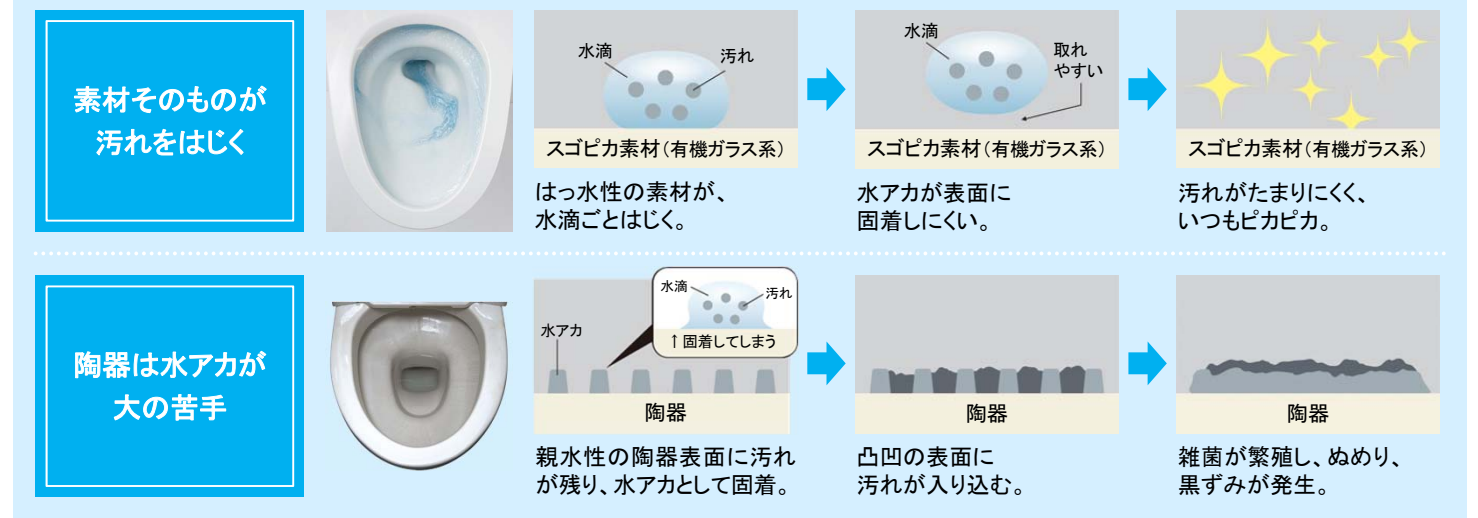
素材そのものが
汚れをはじく

水滴
汚れ
スゴピカ素材（有機ガラス系）
はっ水性の素材が、
水滴ごとはじく。

水滴
取れ
やすい
スゴピカ素材（有機ガラス系）
水アカが表面に
固着しにくい。

スゴピカ素材（有機ガラス系）
汚れがたまりにくく、
いつもピカピカ。

陶器は水アカが
大の苦手

水滴
汚れ
↑固着してしまう
水アカ
陶器
親水性の陶器表面に汚れが残り、水アカとして固着。

陶器
凸凹の表面に
汚れが入り込む。

陶器
雑菌が繁殖し、ぬめり、
黒ずみが発生。